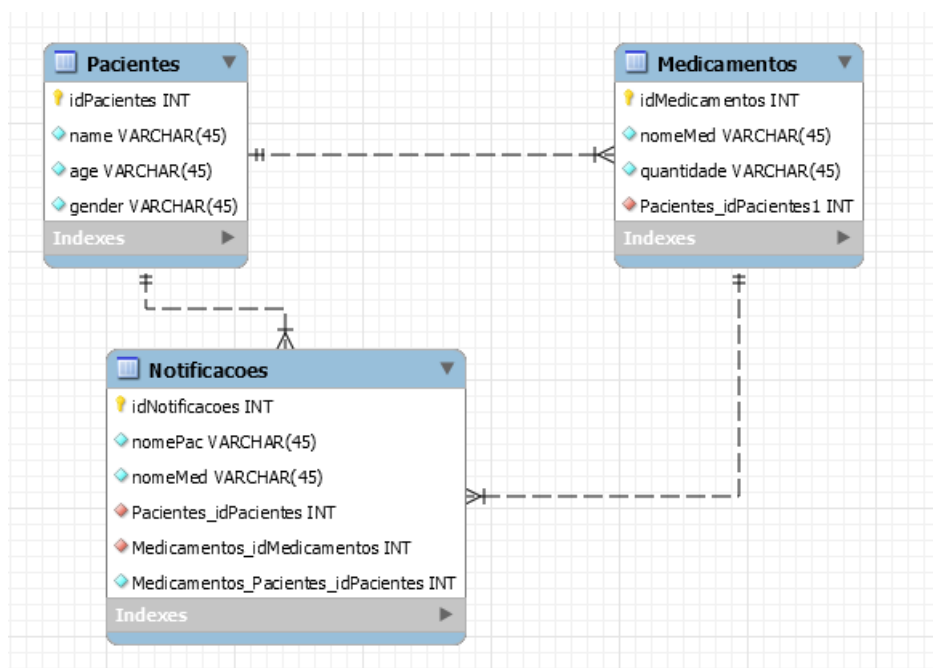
Pacientes
idPacientes INT
name VARCHAR(45)
age VARCHAR(45)
gender VARCHAR(45)
Indexes

Medicamentos
idMedicamentos INT
nomeMed VARCHAR(45)
quantidade VARCHAR(45)
Pacientes_idPacientes1 INT
Indexes

Notificacoes
idNotificacoes INT
nomePac VARCHAR(45)
nomeMed VARCHAR(45)
Pacientes_idPacientes INT
Medicamentos_idMedicamentos INT
Medicamentos_Pacientes_idPacientes INT
Indexes